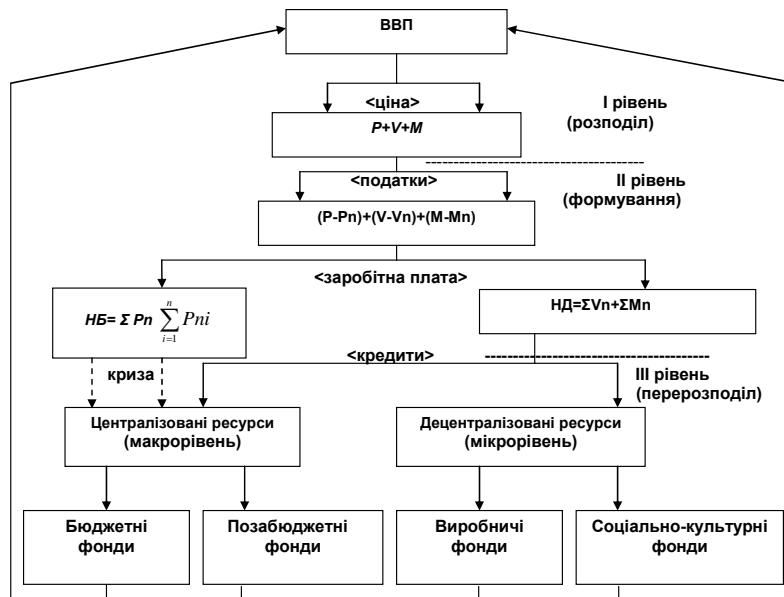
ВВП

<ціна>

P+V+M

І рівень (розподіл)

<податки>

ІІ рівень (формування)

(P-Pn)+(V-Vn)+(M-Mn)

<заробітна плата>

НБ= Σ Pn $\sum_{i=1}^{n} Pni$

НД=ΣVn+ΣMn

<кредити>

криза

ІІІ рівень (перерозподіл)

Централізовані ресурси (макрорівень)

Децентралізовані ресурси (мікрорівень)

Бюджетні фонди

Позабюджетні фонди

Виробничі фонди

Соціально-культурні фонди